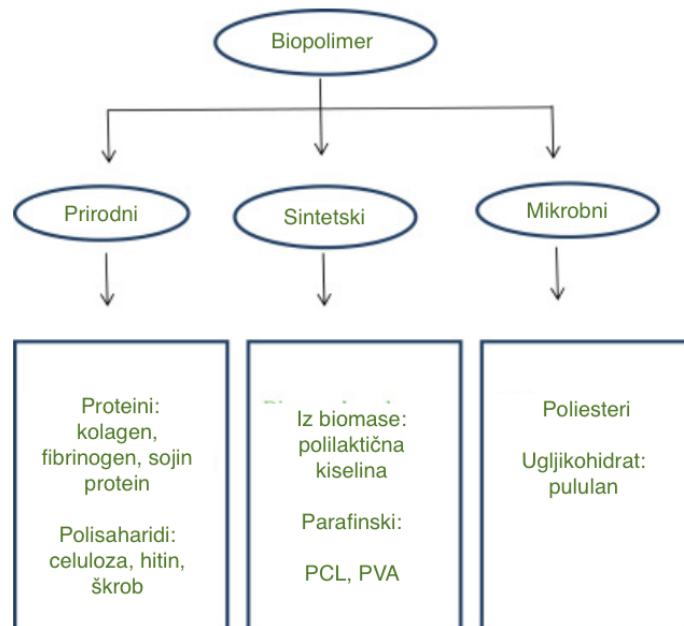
Biopolimer

Prirodni

Sintetski

Mikrobni

Proteini: kolagen, fibrinogen, sojin protein

Polisaharidi: celuloza, hitin, škrob

Iz biomase: polilaktična kiselina

Parafinski:

PCL, PVA

Poliesteri

Ugljikohidrat: pululan